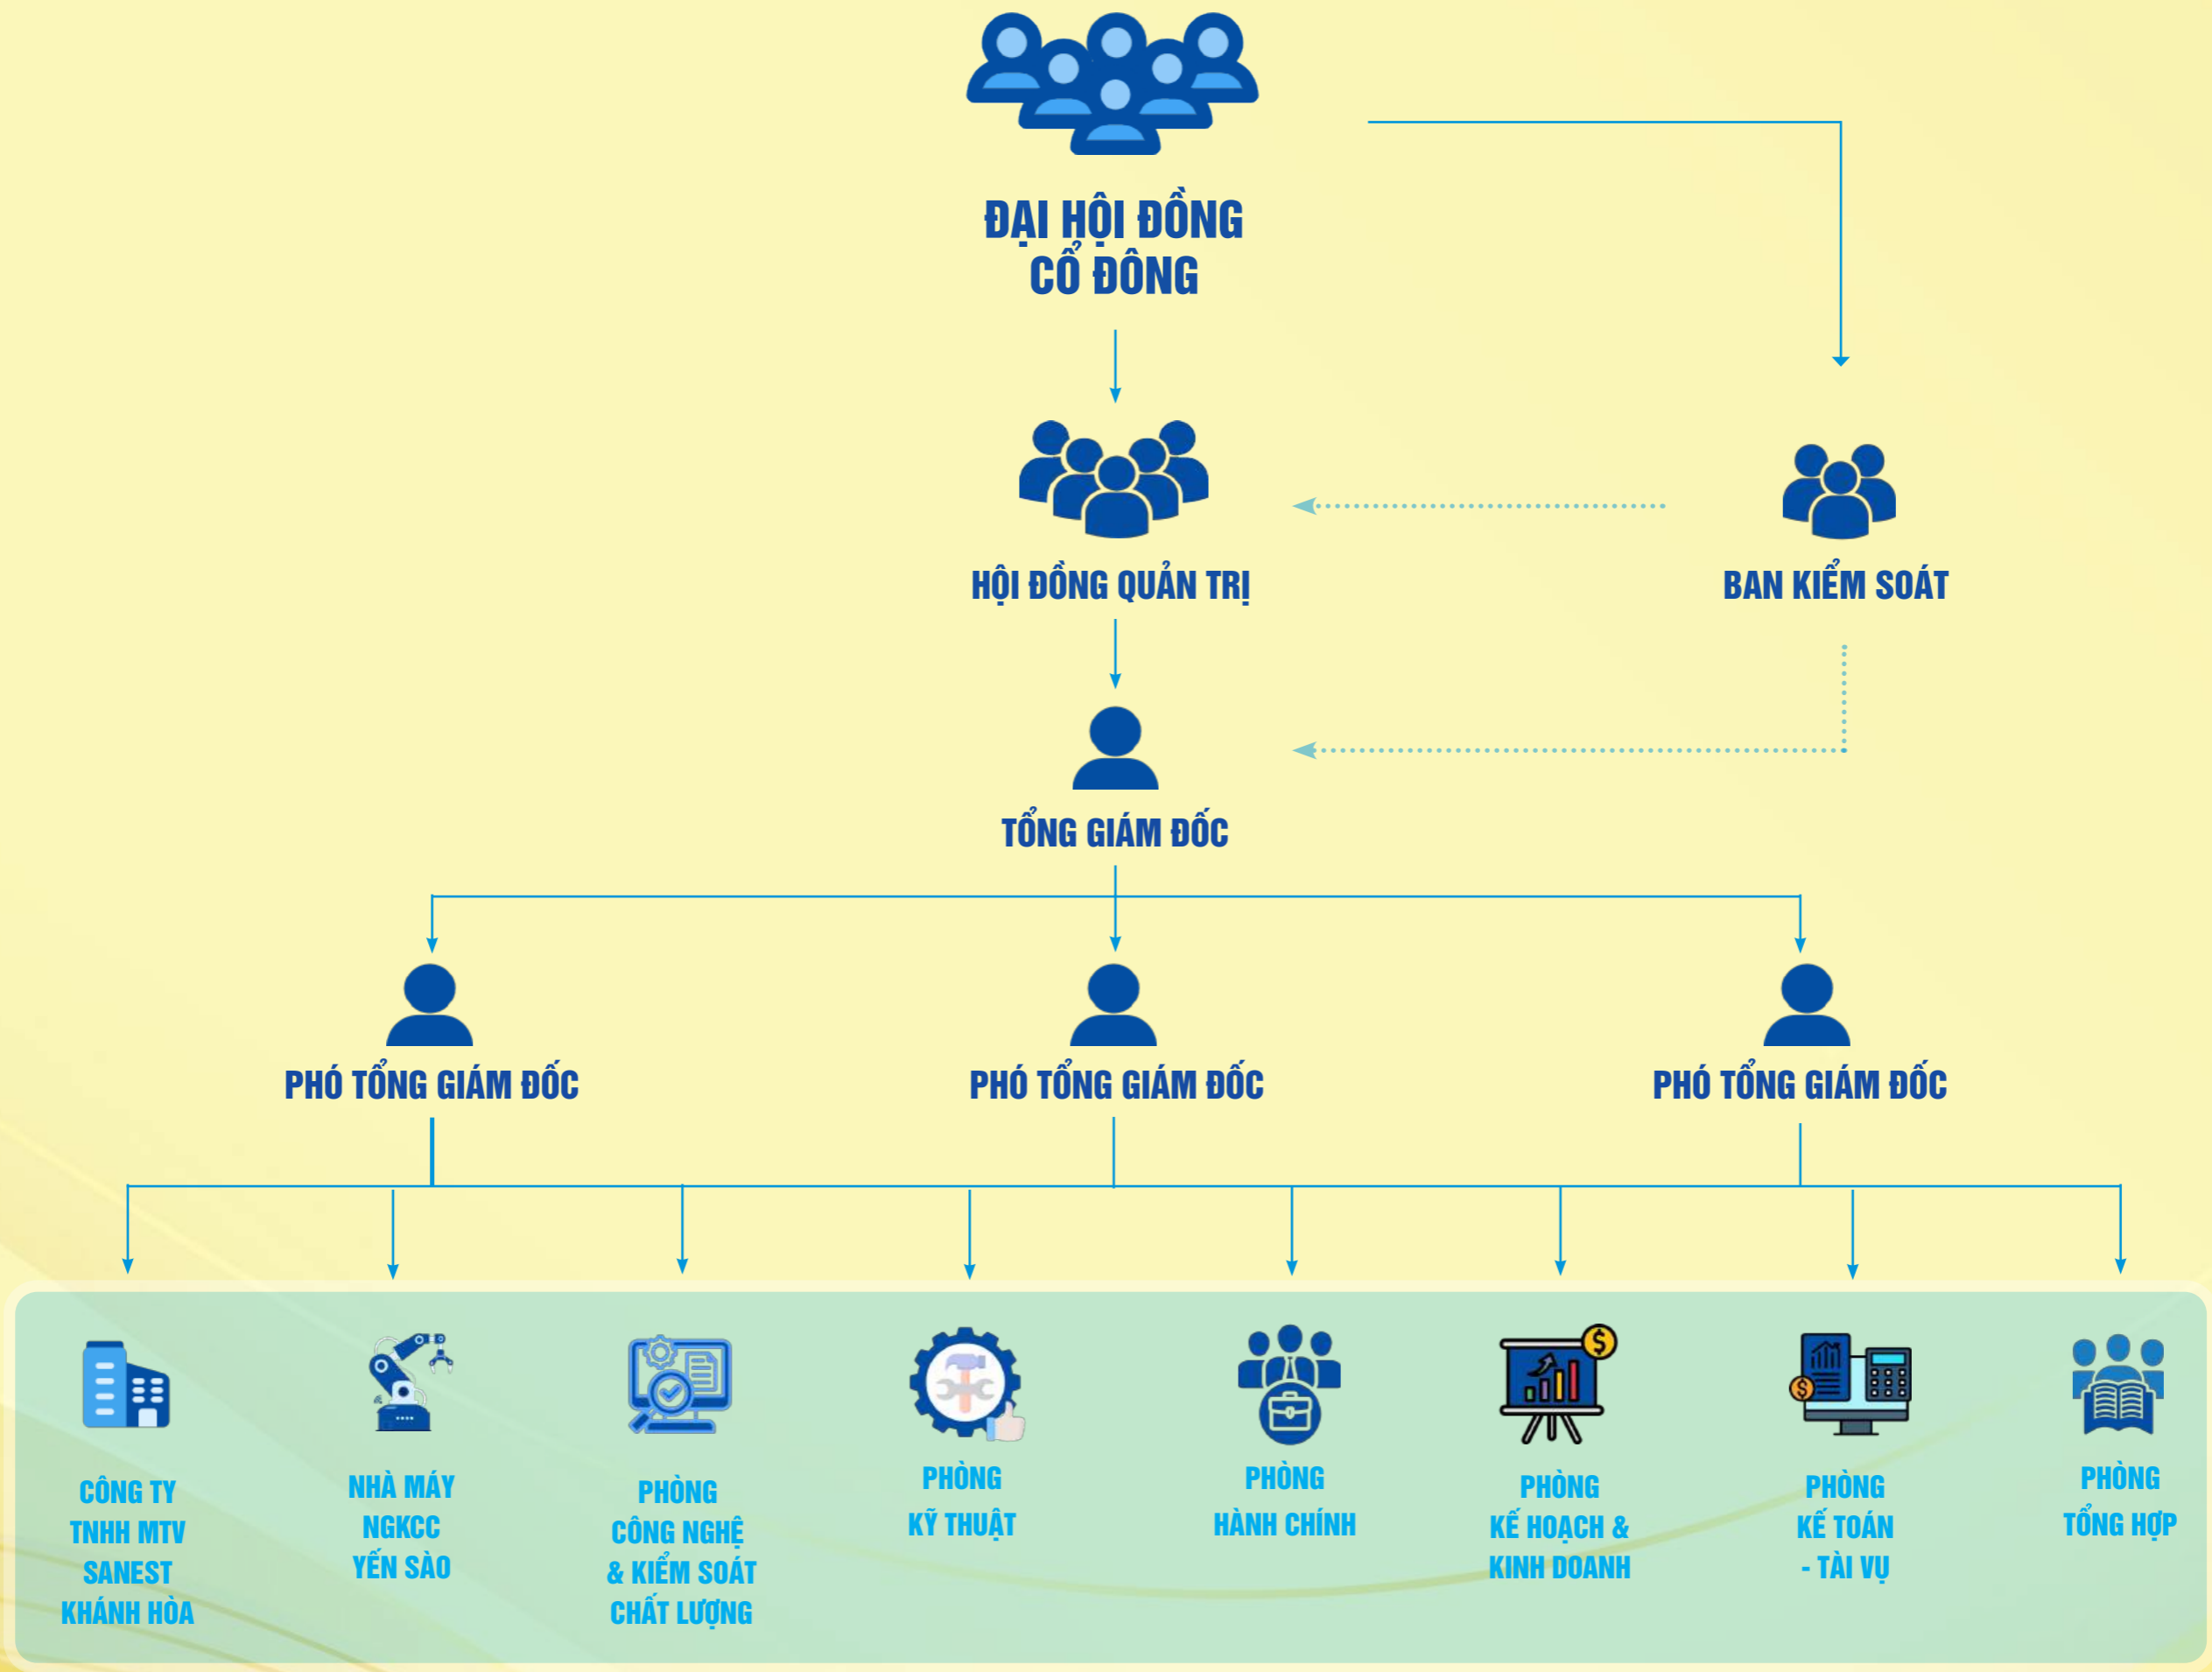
ĐẠI HỘI ĐỒNG CỔ ĐÔNG

HỘI ĐỒNG QUẢN TRỊ

BAN KIỂM SOÁT

TỔNG GIÁM ĐỐC

PHÓ TỔNG GIÁM ĐỐC

PHÓ TỔNG GIÁM ĐỐC

PHÓ TỔNG GIÁM ĐỐC

CÔNG TY TNHH MTV SANEST KHÁNH HÒA

NHÀ MÁY NGKCC YẾN SÀO

PHÒNG CÔNG NGHỆ & KIỂM SOÁT CHẤT LƯỢNG

PHÒNG KỸ THUẬT

PHÒNG HÀNH CHÍNH

PHÒNG KẾ HOẠCH & KINH DOANH

PHÒNG KẾ TOÁN - TÀI VỤ

PHÒNG TỔNG HỢP